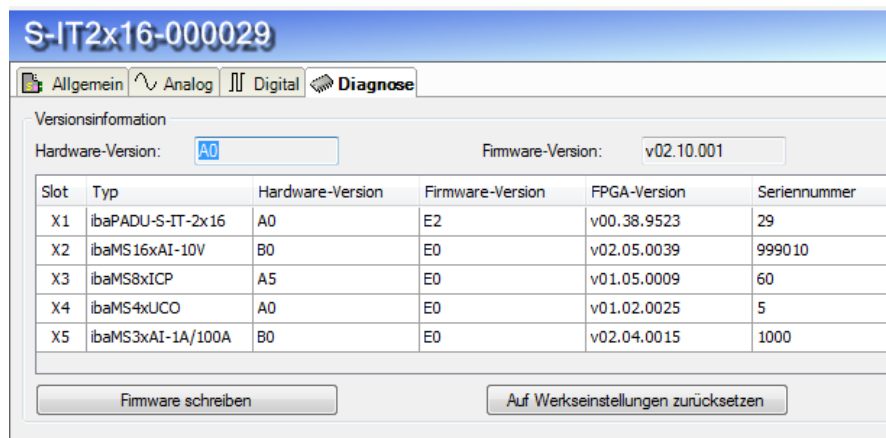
S-IT2x16-000029

Allgemein | Analog | Digital | Diagnose

Versionsinformation

Hardware-Version: A0

Firmware-Version: v02.10.001

| Slot | Typ | Hardware-Version | Firmware-Version | FPGA-Version | Seriennummer |
|---|---|---|---|---|---|
| X1 | ibaPADU-S-IT-2x16 | A0 | E2 | v00.38.9523 | 29 |
| X2 | ibaMS16xAI-10V | B0 | E0 | v02.05.0039 | 999010 |
| X3 | ibaMS8xICP | A5 | E0 | v01.05.0009 | 60 |
| X4 | ibaMS4xUCO | A0 | E0 | v01.02.0025 | 5 |
| X5 | ibaMS3xAI-1A/100A | B0 | E0 | v02.04.0015 | 1000 |

Firmware schreiben

Auf Werkseinstellungen zurücksetzen